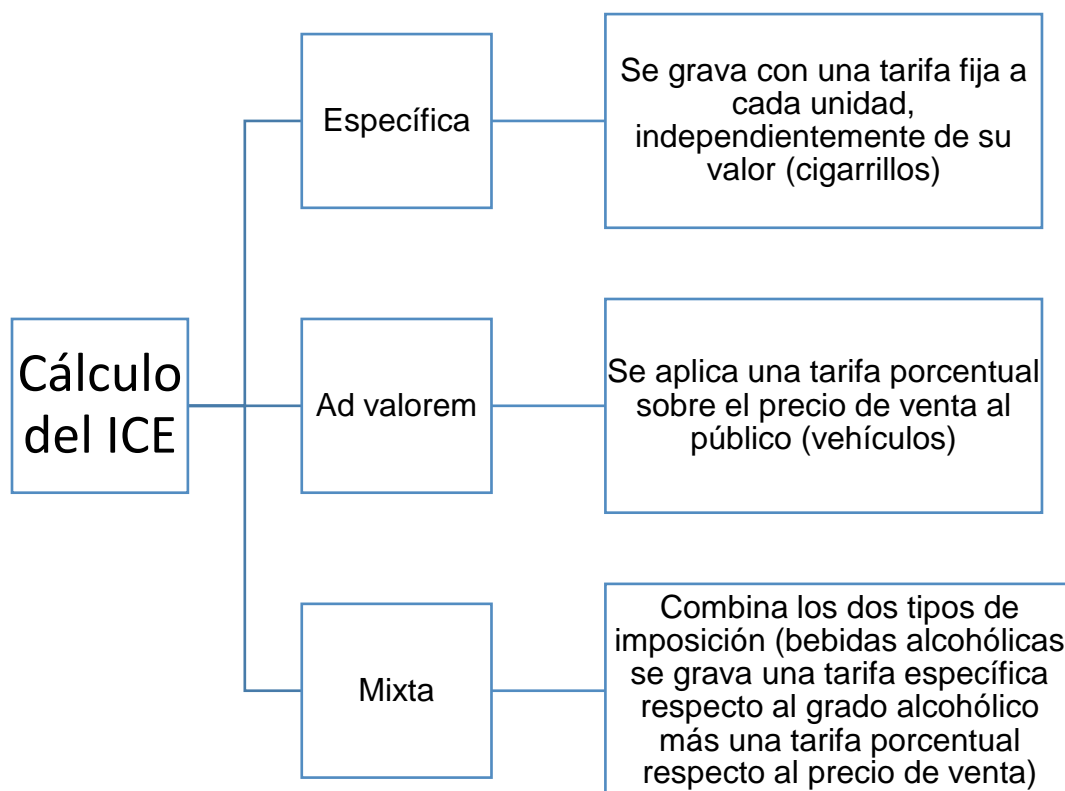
Cálculo del ICE

Específica

Se grava con una tarifa fija a cada unidad, independientemente de su valor (cigarrillos)

Ad valorem

Se aplica una tarifa porcentual sobre el precio de venta al público (vehículos)

Mixta

Combina los dos tipos de imposición (bebidas alcohólicas se grava una tarifa específica respecto al grado alcohólico más una tarifa porcentual respecto al precio de venta)